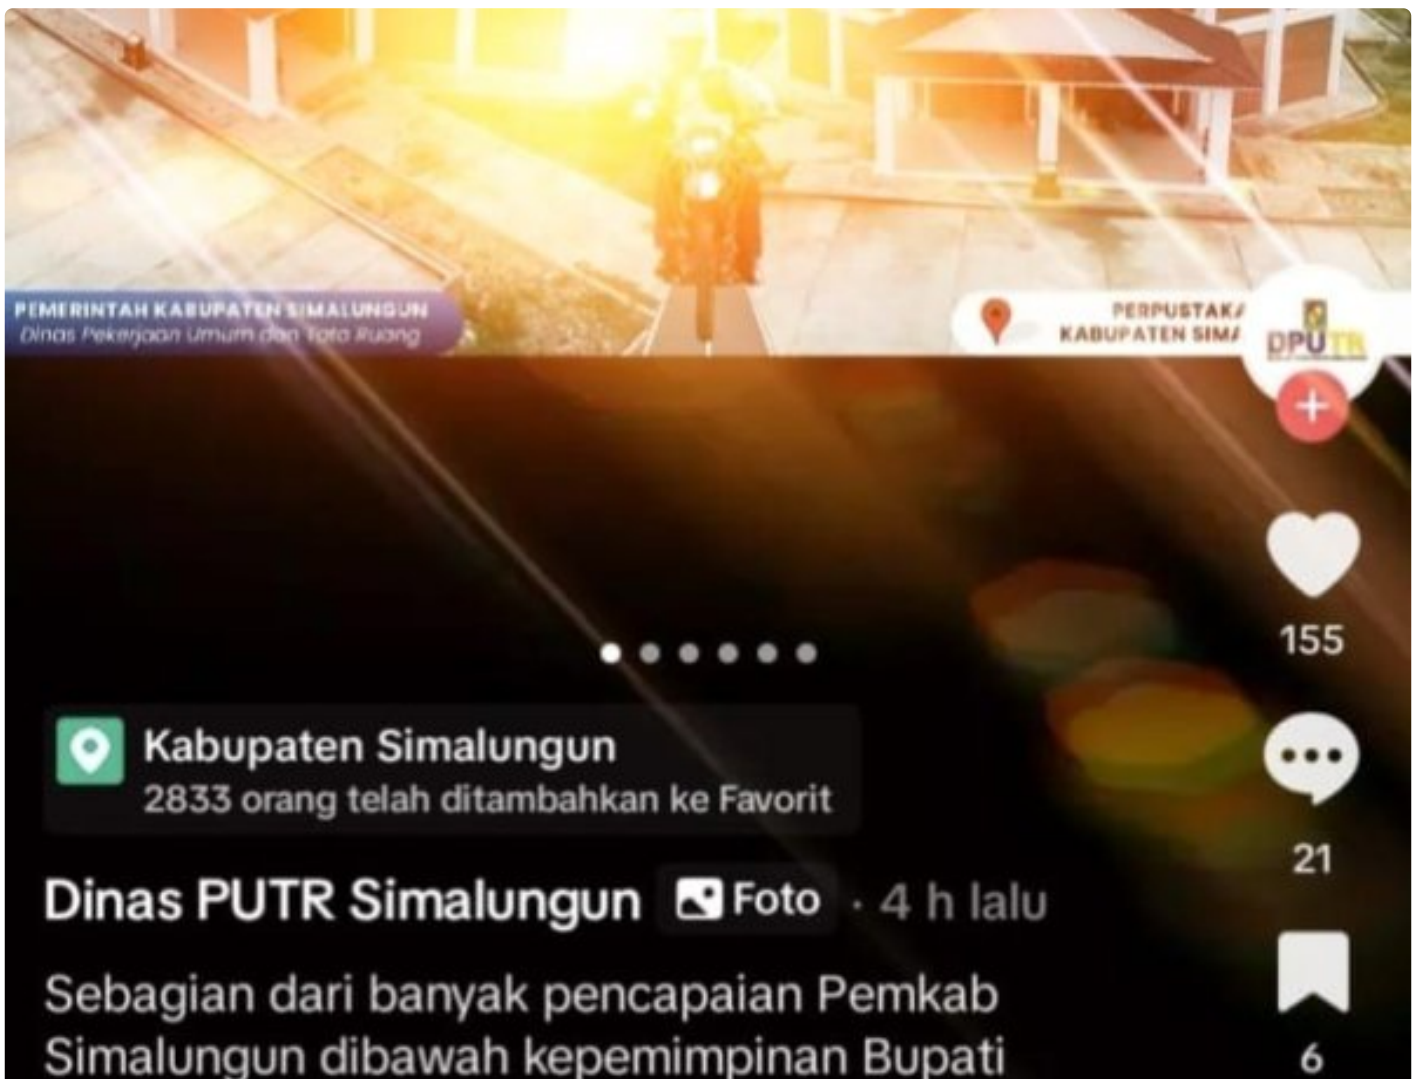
PEMERINTAH KABUPATEN SIMALUNGUN
Dinas Pekerjaan Umum dan Tata Ruang

PERPUSTAKA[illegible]
KABUPATEN SIMA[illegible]

DPUTR

155

Kabupaten Simalungun
2833 orang telah ditambahkan ke Favorit

21

Dinas PUTR Simalungun Foto · 4 h lalu

Sebagian dari banyak pencapaian Pemkab Simalungun dibawah kepemimpinan Bupati

6